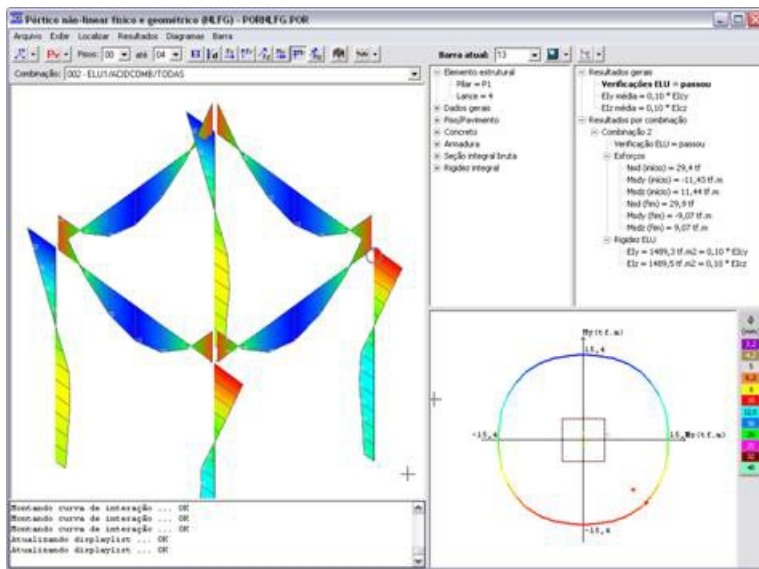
Pórtico não-linear físico e geométrico (NLFG) - PORNLFG.POR

Arquivo Exibir Localizar Resultados Diagramas Barra

Pv Piso: 00 até 04

Combinação: 002 - ELU1/ACIDCOMB/TODAS

Barra atual: 13

Elemento estrutural
Pilar = P1
Lance = 4
Dados gerais
Piso/Pavimento
Concreto
Armadura
Seção integral bruta
Rigidez integral

Resultados gerais
Verificações ELU = passou
EIy média = 0,10 * EIcy
EIz média = 0,10 * EIcz
Resultados por combinação
Combinação 2
Verificação ELU = passou
Esforços
Nsd (início) = 29,4 tf
Msdy (início) = -11,43 tf.m
Msdz (início) = 11,44 tf.m
Nsd (fim) = 29,9 tf
Msdy (fim) = -9,07 tf.m
Msdz (fim) = 9,07 tf.m
Rigidez ELU
EIy = 1489,3 tf.m2 = 0,10 * EIcy
EIz = 1489,5 tf.m2 = 0,10 * EIcz

Mz(tf.m)
15,4
-15,4
15,4 My(tf.m)
-15,4

Montando curva de interação ... OK
Montando curva de interação ... OK
Montando curva de interação ... OK
Atualizando displaylist ... OK
Atualizando displaylist ... OK